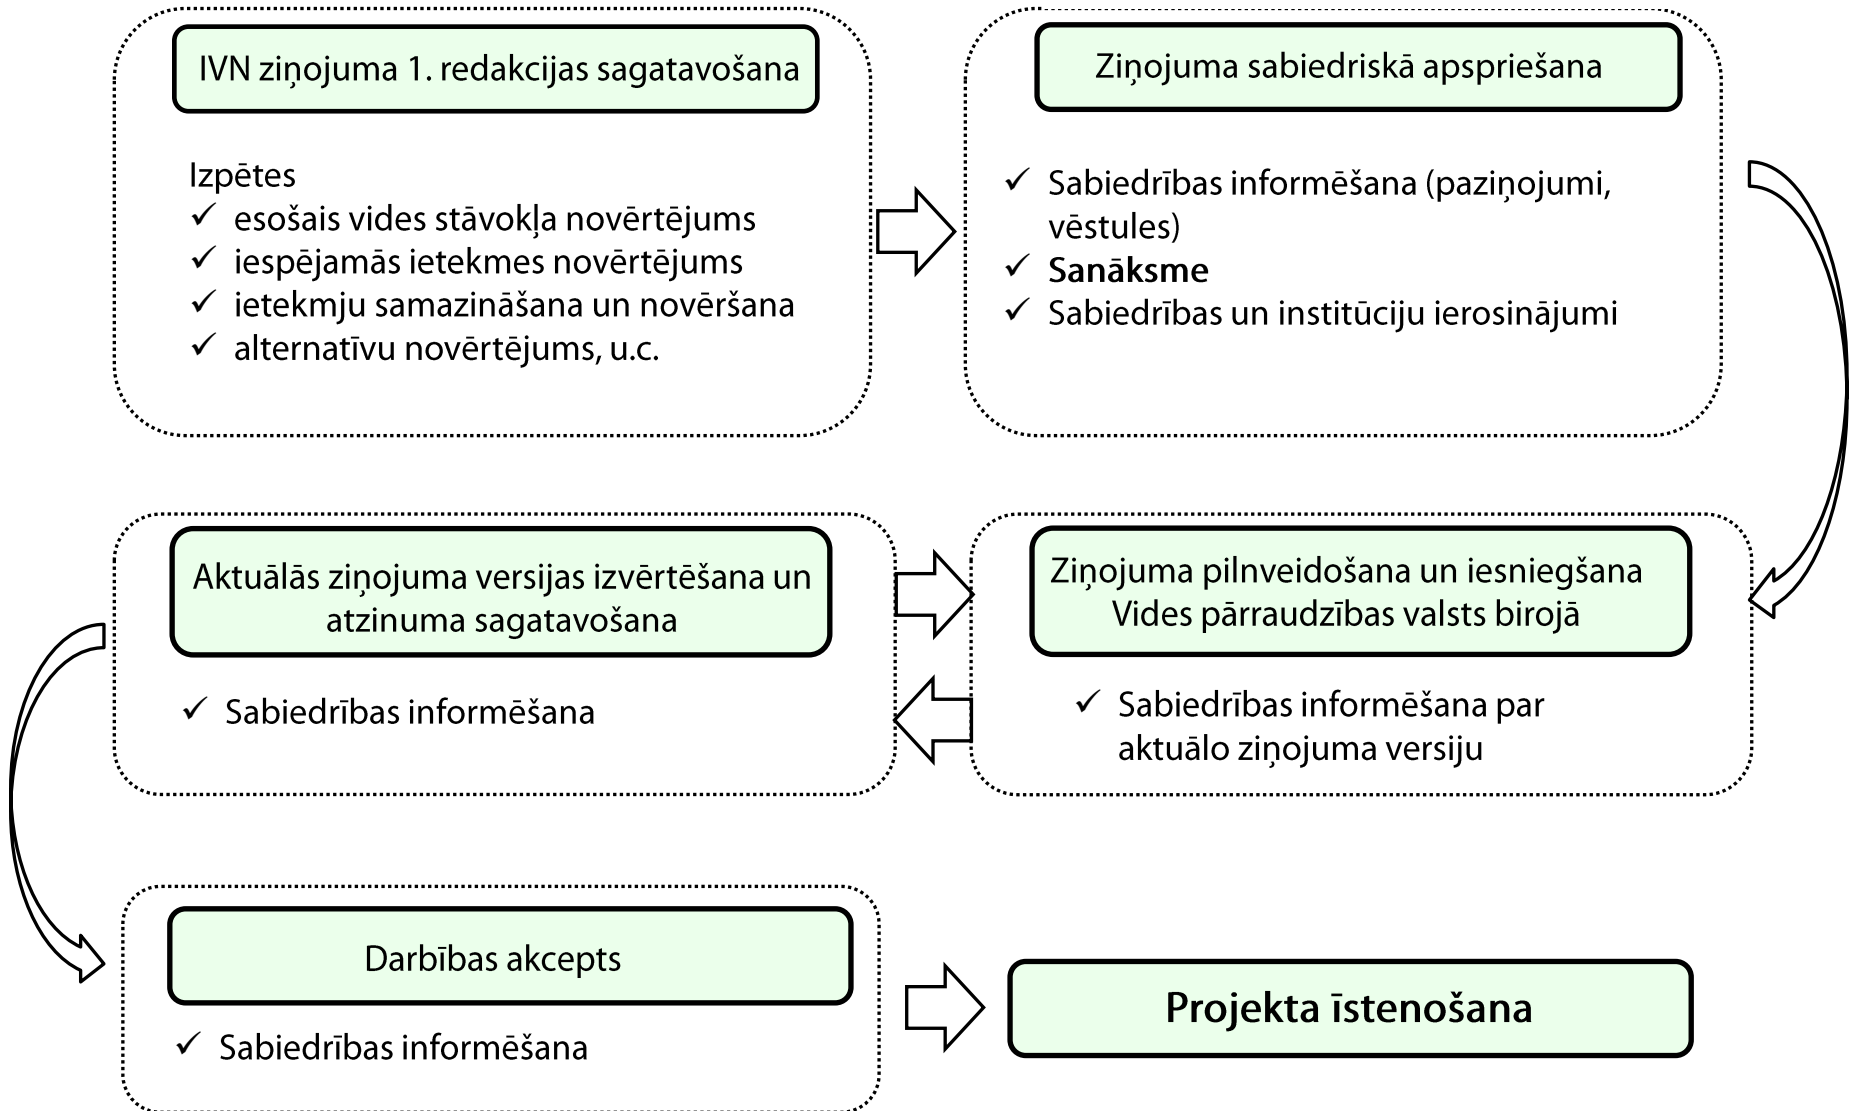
IVN ziņojuma 1. redakcijas sagatavošana

Izpētes
✓ esošais vides stāvokļa novērtējums
✓ iespējamās ietekmes novērtējums
✓ ietekmju samazināšana un novēršana
✓ alternatīvu novērtējums, u.c.

Ziņojuma sabiedriskā apspriešana

✓ Sabiedrības informēšana (paziņojumi, vēstules)
✓ **Sanāksme**
✓ Sabiedrības un institūciju ierosinājumi

Ziņojuma pilnveidošana un iesniegšana Vides pārraudzības valsts birojā

✓ Sabiedrības informēšana par aktuālo ziņojuma versiju

Aktuālās ziņojuma versijas izvērtēšana un atzinuma sagatavošana

✓ Sabiedrības informēšana

Darbības akcepts

✓ Sabiedrības informēšana

**Projekta īstenošana**